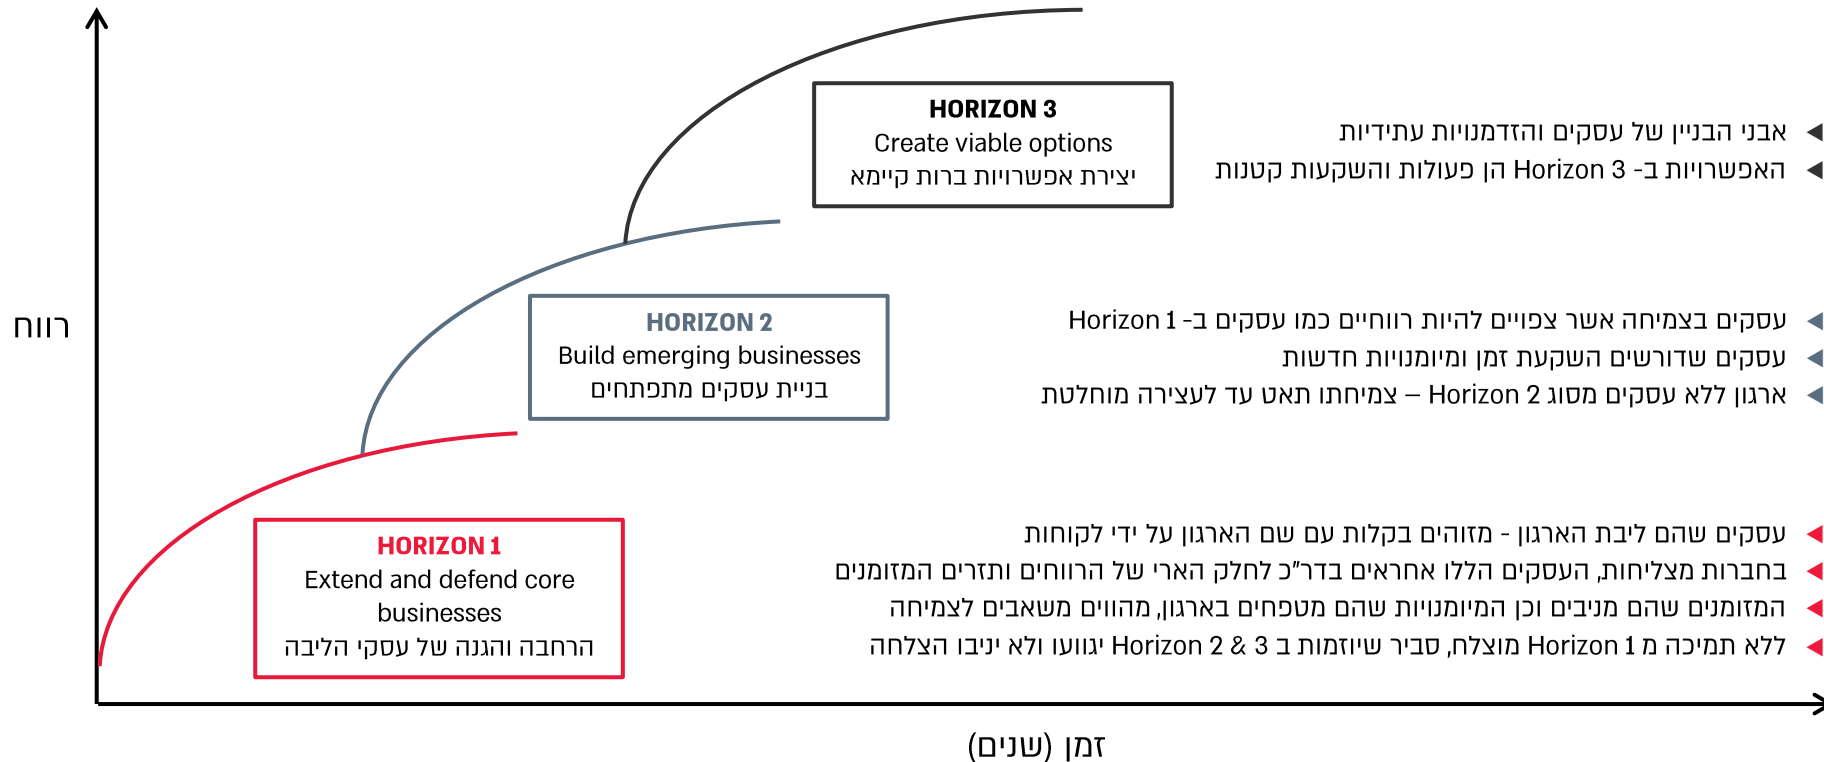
HORIZON 3
Create viable options
יצירת אפשרויות ברות קיימא

אבני הבניין של עסקים והזדמנויות עתידיות
האפשרויות ב- Horizon 3 הן פעולות והשקעות קטנות

רווח

HORIZON 2
Build emerging businesses
בניית עסקים מתפתחים

עסקים בצמיחה אשר צפויים להיות רווחיים כמו עסקים ב- Horizon 1
עסקים שדורשים השקעת זמן ומיומנויות חדשות
ארגון ללא עסקים מסוג Horizon 2 – צמיחתו תאט עד לעצירה מוחלטת

HORIZON 1
Extend and defend core businesses
הרחבה והגנה של עסקי הליבה

עסקים שהם ליבת הארגון - מזוהים בקלות עם שם הארגון על ידי לקוחות
בחברות מצליחות, העסקים הללו אחראים בדר"כ לחלק הארי של הרווחים ותזרים המזומנים
המזומנים שהם מניבים וכן המיומנויות שהם מטפחים בארגון, מהווים משאבים לצמיחה
ללא תמיכה מ Horizon 1 מוצלח, סביר שיוזמות ב Horizon 2 & 3 יגוועו ולא יניבו הצלחה

זמן (שנים)